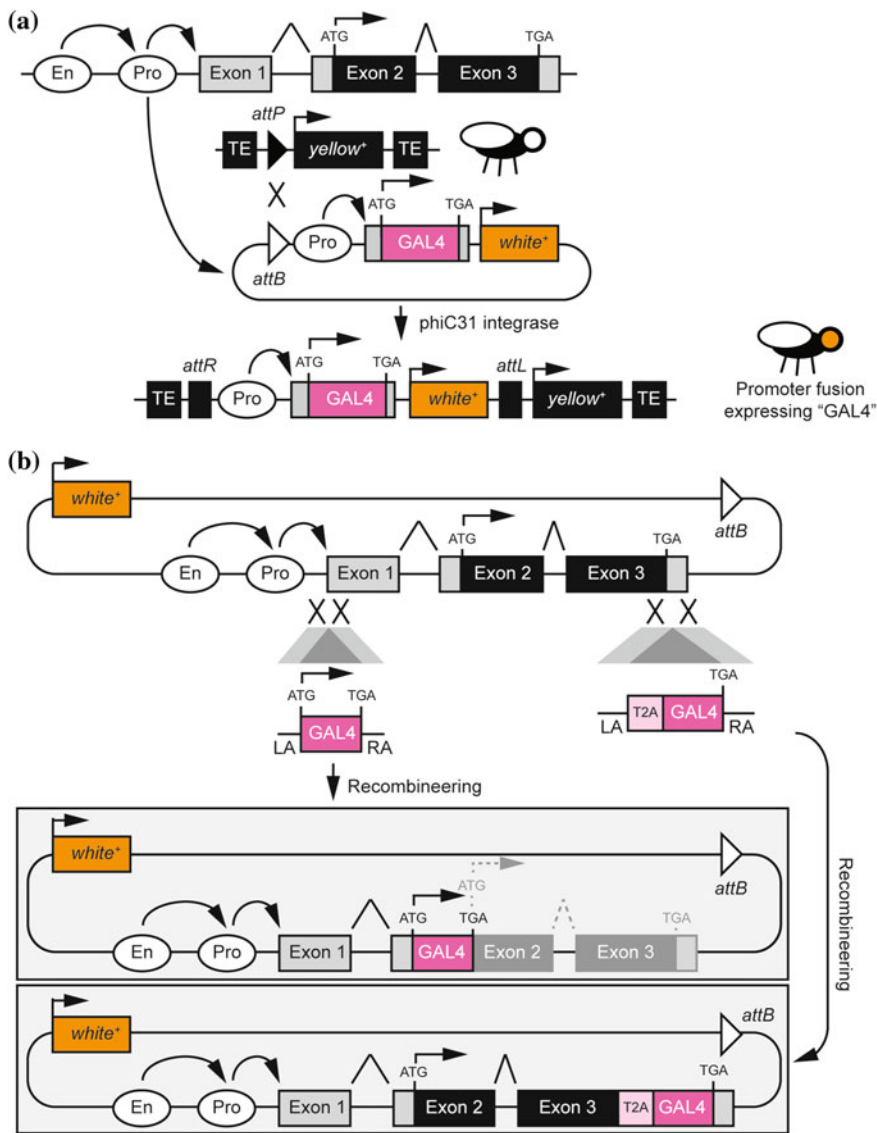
(a)

En Pro Exon 1 ATG Exon 2 Exon 3 TGA

attP TE yellow+ TE

X

ATG TGA Pro GAL4 white+ attB

phiC31 integrase

attR ATG TGA attL TE Pro GAL4 white+ yellow+ TE

Promoter fusion expressing "GAL4"

(b)

white+ attB

En Pro Exon 1 ATG Exon 2 Exon 3 TGA

ATG TGA GAL4 LA RA

TGA T2A GAL4 LA RA

Recombineering

white+ attB ATG

En Pro Exon 1 ATG TGA GAL4 Exon 2 Exon 3 TGA

Recombineering

white+ attB

En Pro Exon 1 ATG Exon 2 Exon 3 T2A GAL4 TGA